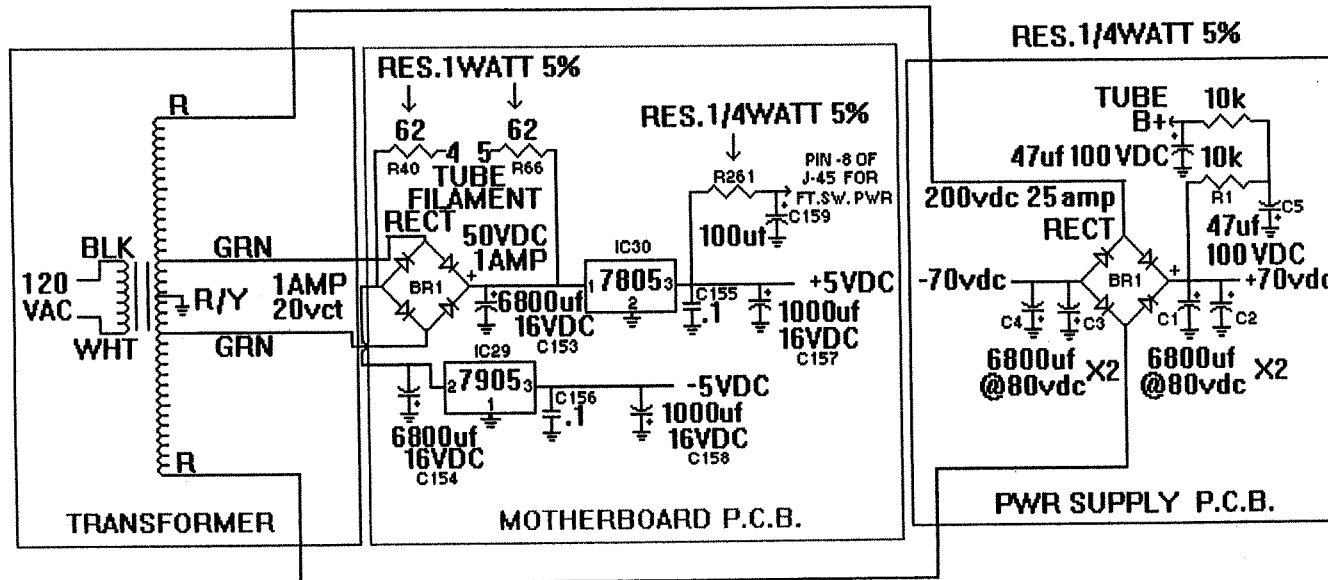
RES.1/4WATT 5%

RES.1WATT 5%

R

62 62
R40 4 5 R66
TUBE
FILAMENT
RECT
50VDC
1AMP

RES.1/4WATT 5%

R261
PIN -8 OF J-45 FOR FT.SW.PWR
100uf C159

IC30
1 7805 3
2

BLK
120 VAC
WHT
GRN
R/Y
GRN
1AMP 20vct
BR1
6800uf 16VDC C153
C155 .1
1000uf 16VDC C157
+5VDC

IC29
2 7905 3
1
C156 .1
-5VDC
1000uf 16VDC C158
6800uf 16VDC C154

R

TRANSFORMER

MOTHERBOARD P.C.B.

TUBE B+
10k
47uf 100 VDC
10k
R1
C5
200vdc 25 amp
RECT
47uf 100 VDC
-70vdc
BR1
+70vdc
C4 C3
C1 C2
6800uf @80vdc X2
6800uf @80vdc X2

PWR SUPPLY P.C.B.